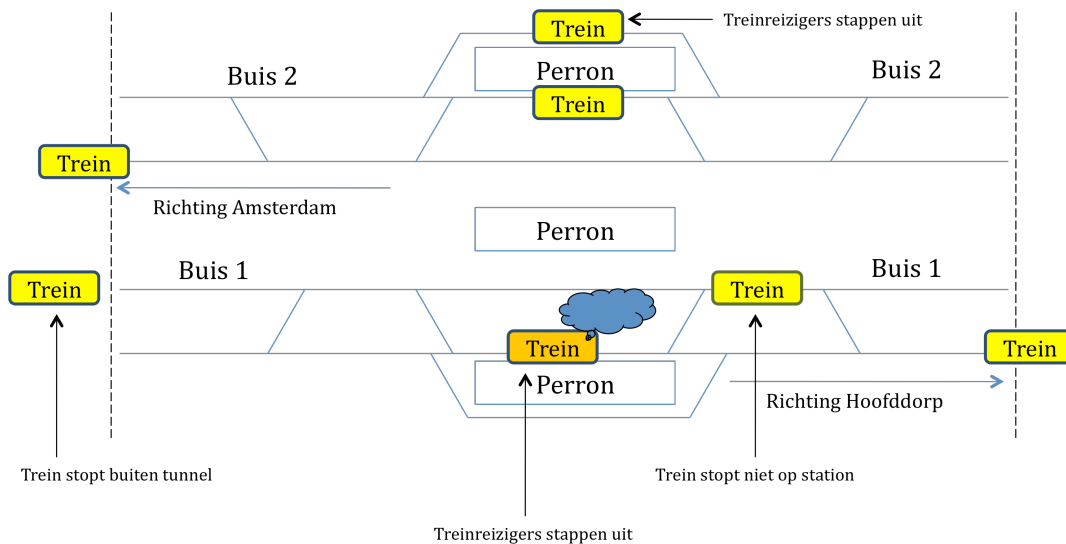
Trein

Treinreizigers stappen uit

Buis 2

Perron

Buis 2

Trein

Trein

Richting Amsterdam

Perron

Buis 1

Trein

Trein

Buis 1

Trein

Trein

Perron

Richting Hoofddorp

Trein stopt buiten tunnel

Trein stopt niet op station

Treinreizigers stappen uit